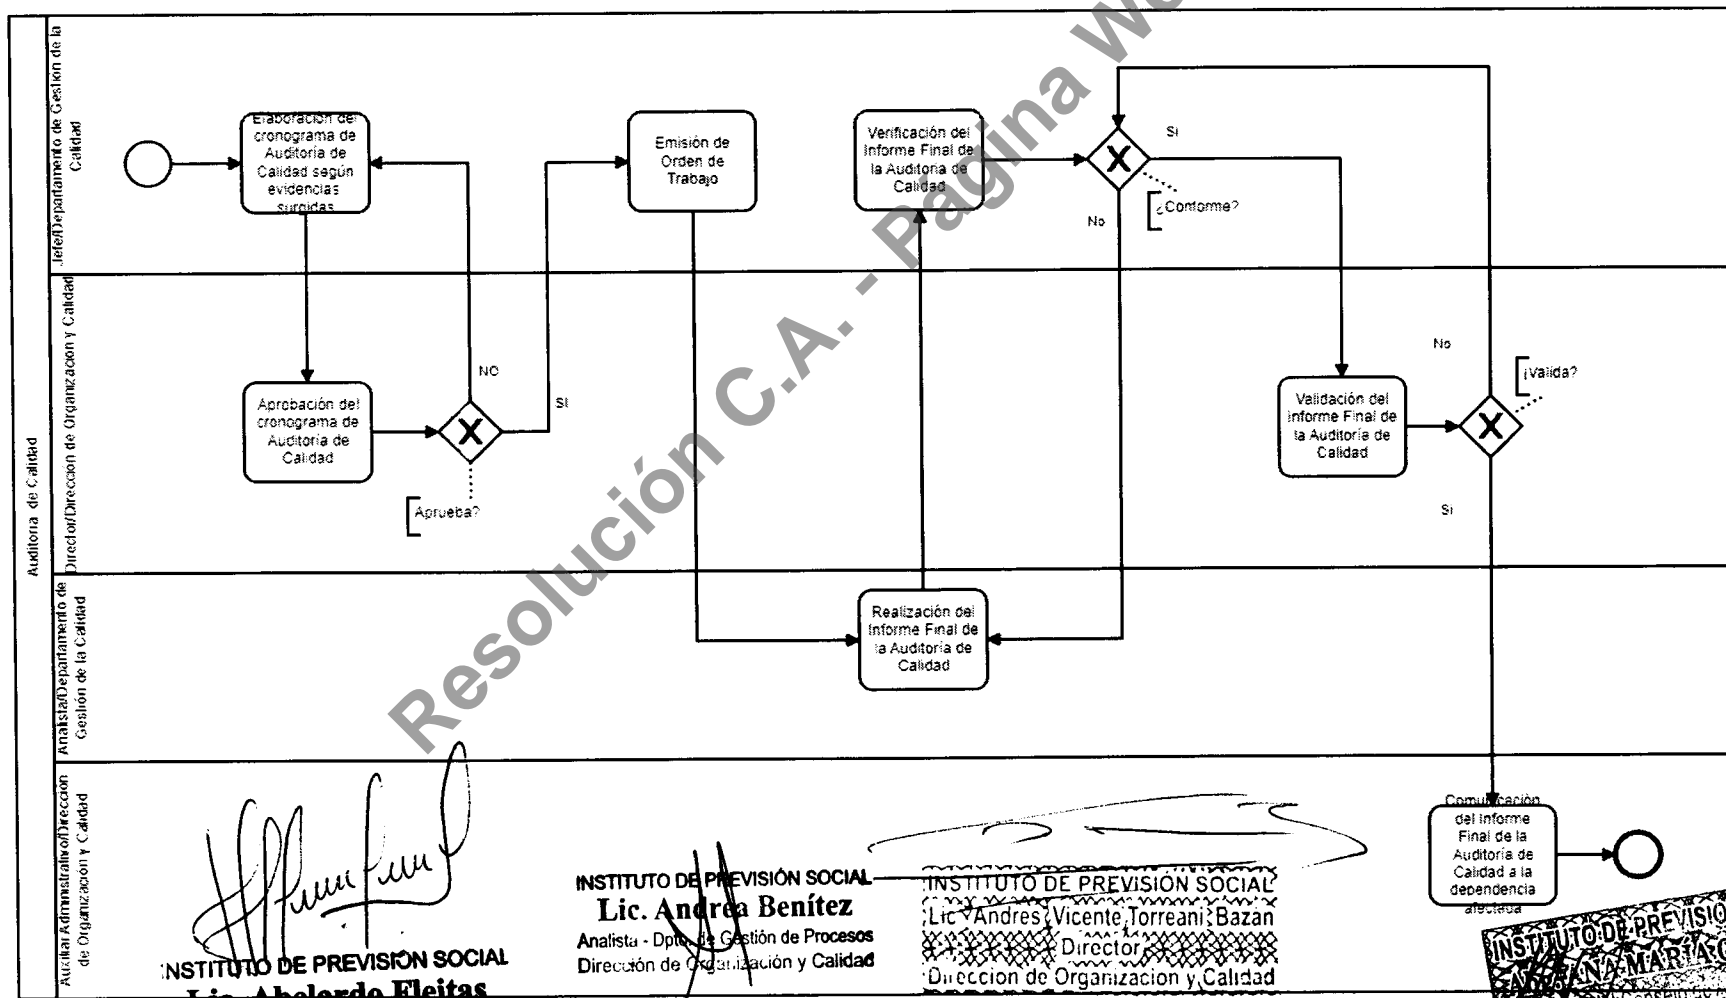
Auditoria de Calidad

Jefe/Departamento de Gestión de la Calidad

Director/Direccion de Organizacion y Calidad

Analista/Departamento de Gestión de la Calidad

Auxiliar Administrativo/Direccion de Organizacion y Calidad

Resolución C.A. - Pagina We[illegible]

Elaboración del cronograma de Auditoria de Calidad según evidencias surgidas

Aprobación del cronograma de Auditoria de Calidad

NO

SI

¿Aprueba?

Emisión de Orden de Trabajo

Verificación del Informe Final de la Auditoria de Calidad

Si

No

¿Conforme?

Realización del Informe Final de la Auditoria de Calidad

Validación del Informe Final de la Auditoría de Calidad

No

¿Valida?

Si

Comunicación del Informe Final de la Auditoría de Calidad a la dependencia afectada

INSTITUTO DE PREVISIÓN SOCIAL
Lic. Abelardo Fleitas

INSTITUTO DE PREVISIÓN SOCIAL
Lic. Andrea Benítez
Analista - Dpto. de Gestión de Procesos
Dirección de Organización y Calidad

INSTITUTO DE PREVISION SOCIAL
Lic. Andres Vicente Torreani Bazan
Director
Direccion de Organizacion y Calidad

INSTITUTO DE PREVISIO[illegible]
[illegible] ANA MARIA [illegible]